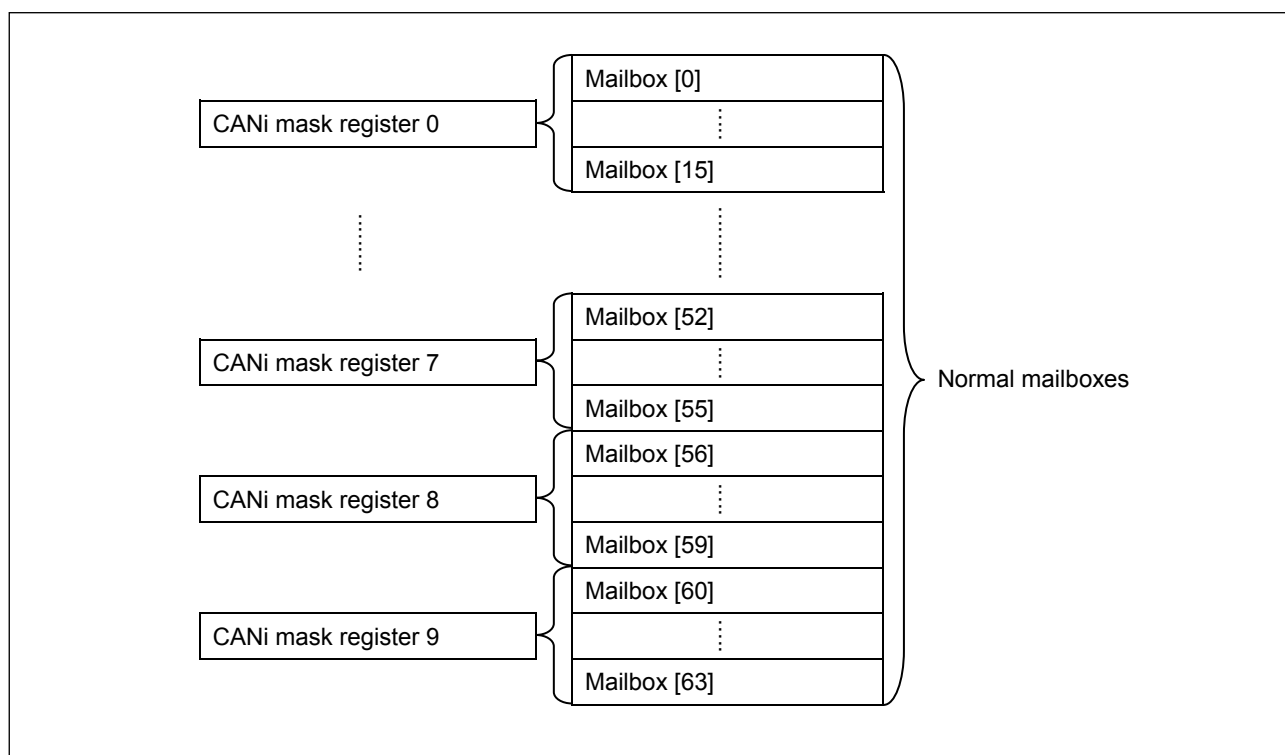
CANi mask register 0

Mailbox [0]

Mailbox [15]

CANi mask register 7

Mailbox [52]

Mailbox [55]

CANi mask register 8

Mailbox [56]

Mailbox [59]

CANi mask register 9

Mailbox [60]

Mailbox [63]

Normal mailboxes